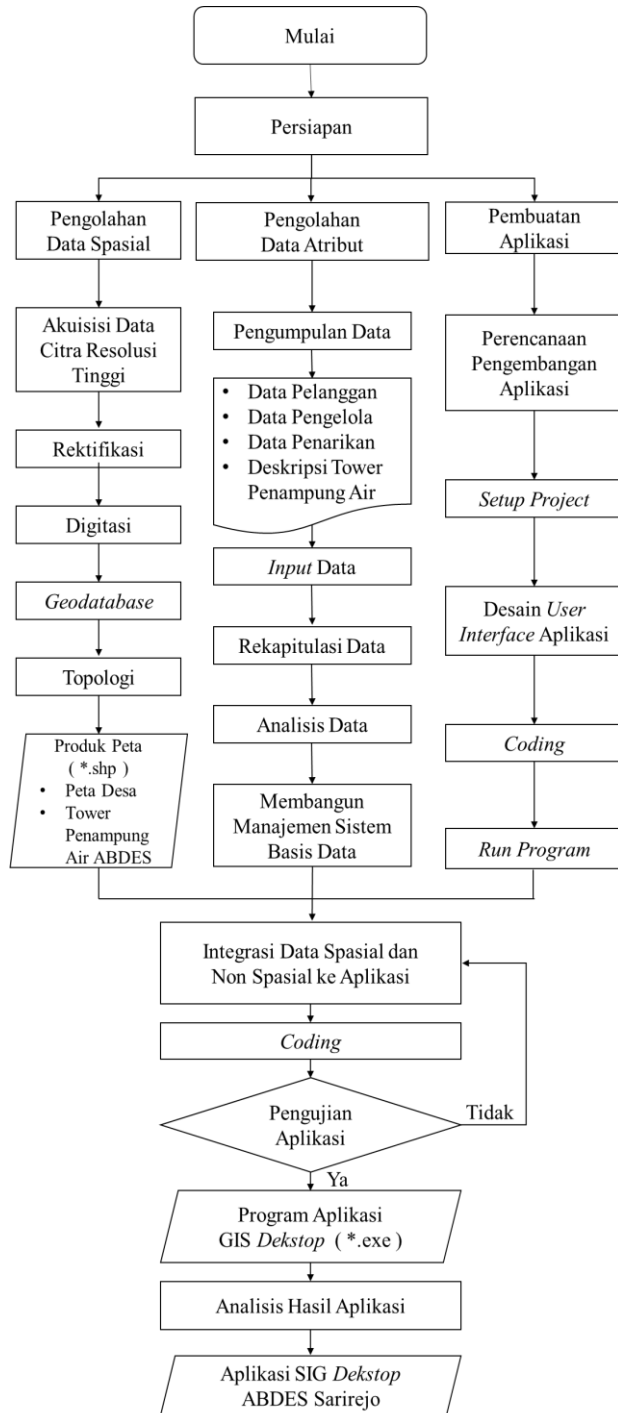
Mulai

Persiapan

Pengolahan Data Spasial

Akuisisi Data Citra Resolusi Tinggi

Rektifikasi

Digitasi

Geodatabase

Topologi

Produk Peta ( *.shp )
• Peta Desa
• Tower Penampung Air ABDES

Pengolahan Data Atribut

Pengumpulan Data

• Data Pelanggan
• Data Pengelola
• Data Penarikan
• Deskripsi Tower Penampung Air

Input Data

Rekapitulasi Data

Analisis Data

Membangun Manajemen Sistem Basis Data

Pembuatan Aplikasi

Perencanaan Pengembangan Aplikasi

Setup Project

Desain User Interface Aplikasi

Coding

Run Program

Integrasi Data Spasial dan Non Spasial ke Aplikasi

Coding

Pengujian Aplikasi

Tidak

Ya

Program Aplikasi GIS Dekstop ( *.exe )

Analisis Hasil Aplikasi

Aplikasi SIG Dekstop ABDES Sarirejo